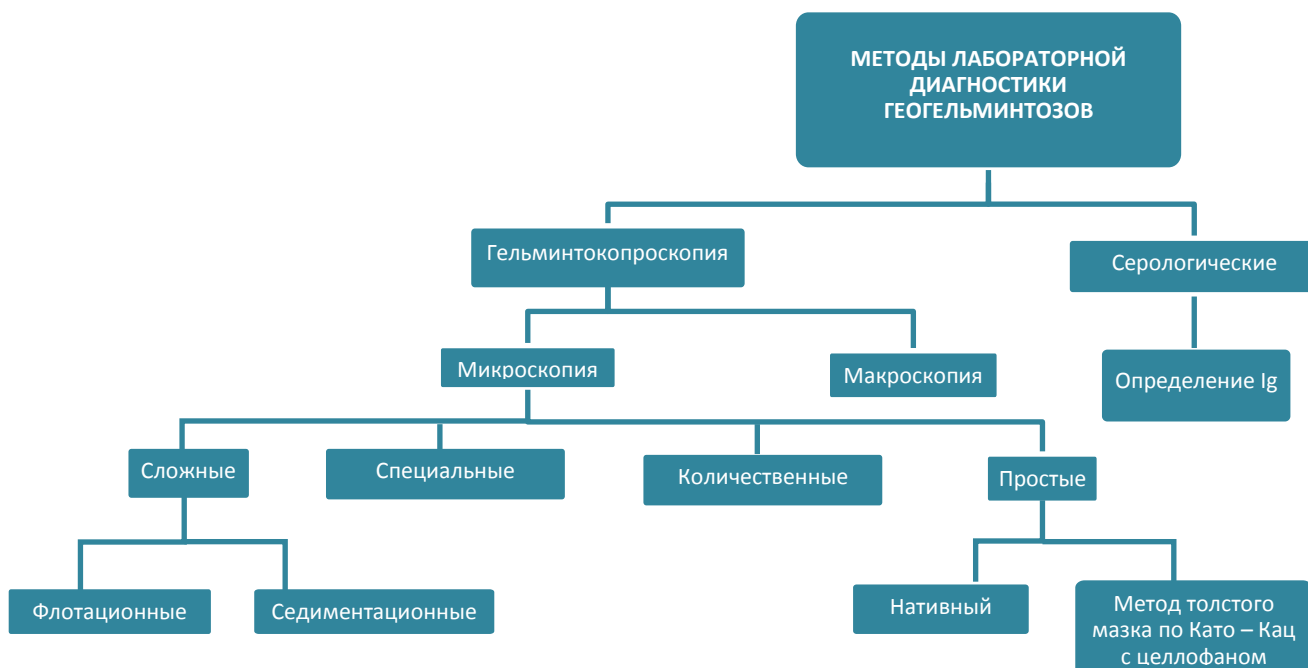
МЕТОДЫ ЛАБОРАТОРНОЙ ДИАГНОСТИКИ ГЕОГЕЛЬМИНТОЗОВ

Гельминтокопроскопия

Серологические

Микроскопия

Макроскопия

Определение Ig

Сложные

Специальные

Количественные

Простые

Флотационные

Седиментационные

Нативный

Метод толстого мазка по Като – Кац с целлофаном